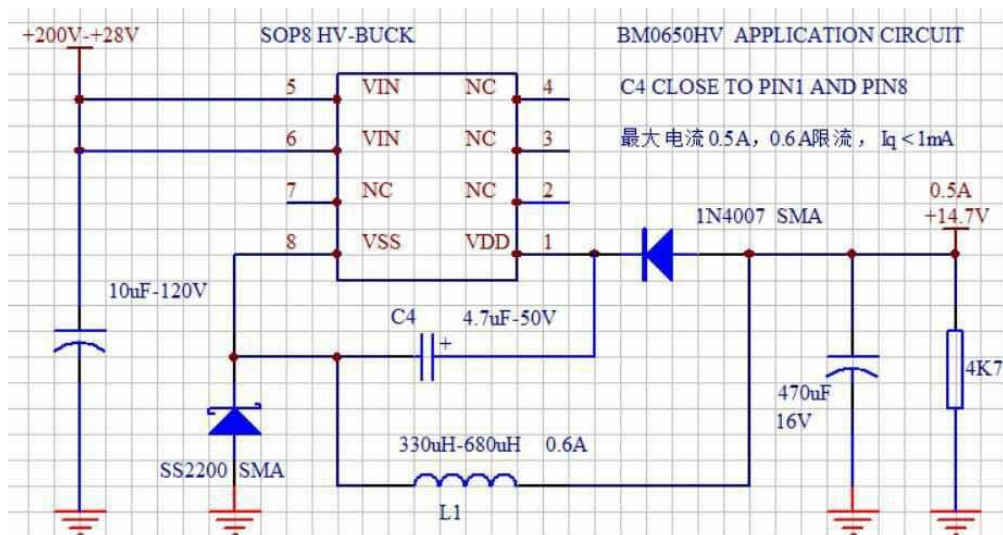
+200V-+28V

SOP8 HV-BUCK

BM0650HV APPLICATION CIRCUIT

C4 CLOSE TO PIN1 AND PIN8

最大电流 0.5A，0.6A限流， Iq＜1mA

| 5 | VIN | NC | 4 |
|---|---|---|---|
| 6 | VIN | NC | 3 |
| 7 | NC | NC | 2 |
| 8 | VSS | VDD | 1 |

1N4007 SMA

0.5A
+14.7V

10uF-120V

C4

4.7uF-50V

+

470uF
16V

4K7

SS2200 SMA

330uH-680uH 0.6A

L1